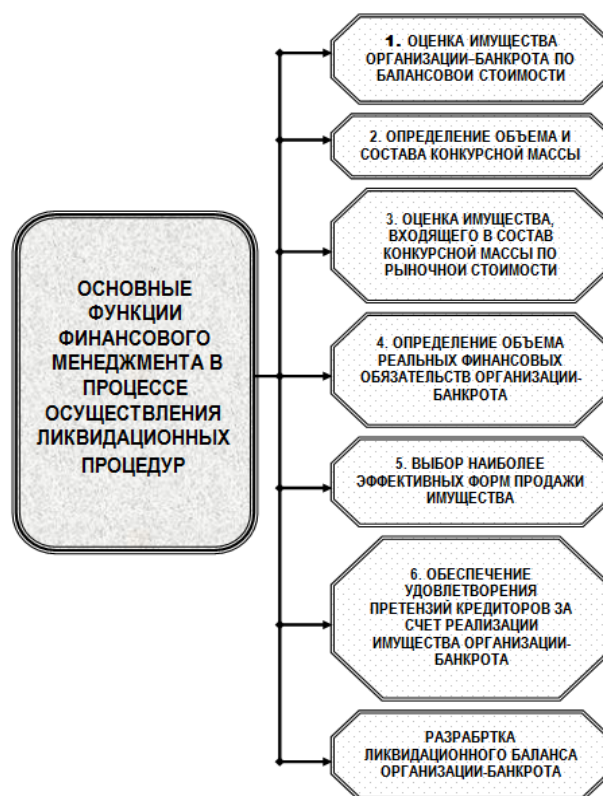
ОСНОВНЫЕ ФУНКЦИИ ФИНАНСОВОГО МЕНЕДЖМЕНТА В ПРОЦЕССЕ ОСУЩЕСТВЛЕНИЯ ЛИКВИДАЦИОННЫХ ПРОЦЕДУР

1. ОЦЕНКА ИМУЩЕСТВА ОРГАНИЗАЦИИ–БАНКРОТА ПО БАЛАНСОВОИ СТОИМОСТИ

2. ОПРЕДЕЛЕНИЕ ОБЪЕМА И СОСТАВА КОНКУРСНОЙ МАССЫ

3. ОЦЕНКА ИМУЩЕСТВА, ВХОДЯЩЕГО В СОСТАВ КОНКУРСНОЙ МАССЫ ПО РЫНОЧНОЙ СТОИМОСТИ

4. ОПРЕДЕЛЕНИЕ ОБЪЕМА РЕАЛЬНЫХ ФИНАНСОВЫХ ОБЯЗАТЕЛЬСТВ ОРГАНИЗАЦИИ-БАНКРОТА

5. ВЫБОР НАИБОЛЕЕ ЭФФЕКТИВНЫХ ФОРМ ПРОДАЖИ ИМУЩЕСТВА

6. ОБЕСПЕЧЕНИЕ УДОВЛЕТВОРЕНИЯ ПРЕТЕНЗИЙ КРЕДИТОРОВ ЗА СЧЕТ РЕАЛИЗАЦИИ ИМУЩЕСТВА ОРГАНИЗАЦИИ-БАНКРОТА

РАЗРАБТКА ЛИКВИДАЦИОННОГО БАЛАНСА ОРГАНИЗАЦИИ-БАНКРОТА